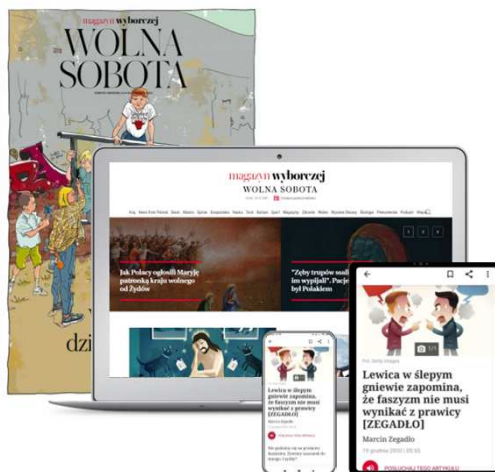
magazyn wyborczej
WOLNA SOBOTA

dzi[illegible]

magazyn wyborczej
WOLNA SOBOTA

Jak Polacy ogłosili Maryję patronką kraju wolnego od Żydów

"Zęby trupów ssali im wypijali". Pacje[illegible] był Polakiem

Lewica w ślepym gniewie zapomina, że faszyzm nie musi wynikać z prawicy [ZEGADŁO]

Marcin Zegadło

Lewica w ślepym gniewie zapomina, że faszyzm nie musi wynikać z prawicy [ZEGADŁO]

Marcin Zegadło

POSŁUCHAJ TEGO ARTYKUŁU